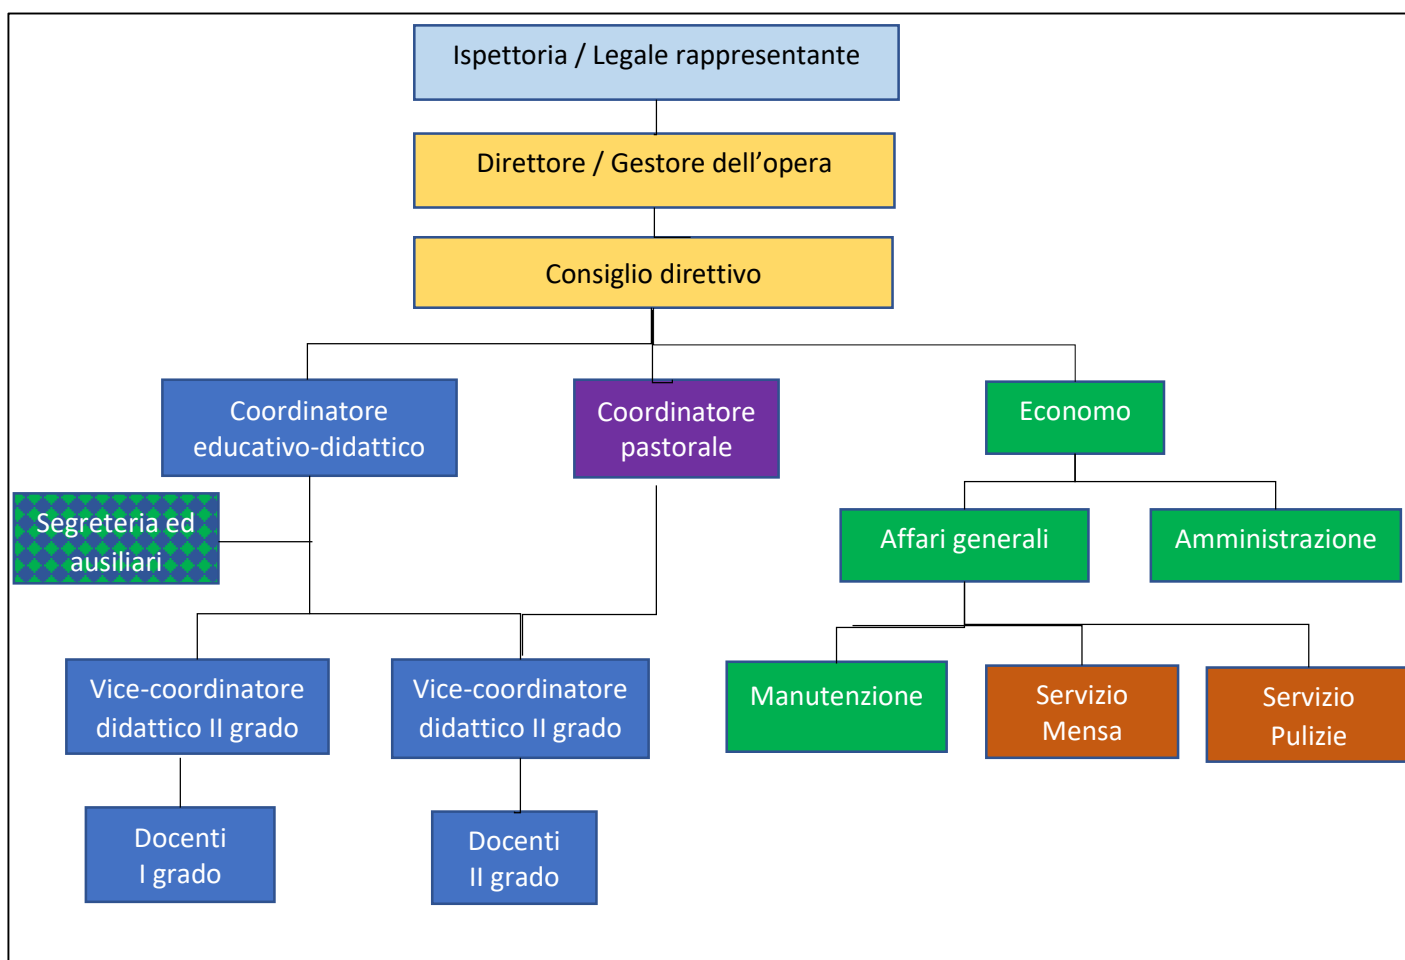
Ispettoria / Legale rappresentante

Direttore / Gestore dell’opera

Consiglio direttivo

Coordinatore educativo-didattico

Coordinatore pastorale

Economo

Segreteria ed ausiliari

Affari generali

Amministrazione

Vice-coordinatore didattico II grado

Vice-coordinatore didattico II grado

Manutenzione

Servizio Mensa

Servizio Pulizie

Docenti I grado

Docenti II grado